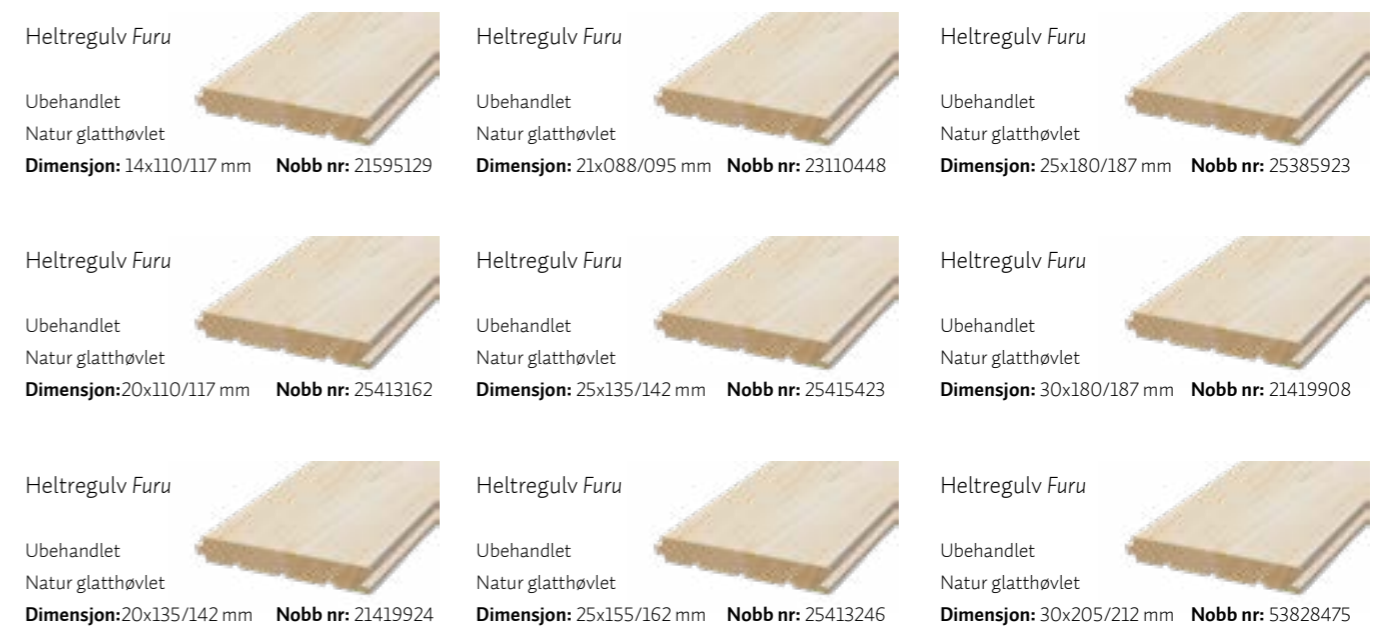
Heltregulv *Furu*

Ubehandlet
Natur glatthøvlet
**Dimensjon:** 14x110/117 mm **Nobb nr:** 21595129

Heltregulv *Furu*

Ubehandlet
Natur glatthøvlet
**Dimensjon:** 21x088/095 mm **Nobb nr:** 23110448

Heltregulv *Furu*

Ubehandlet
Natur glatthøvlet
**Dimensjon:** 25x180/187 mm **Nobb nr:** 25385923

Heltregulv *Furu*

Ubehandlet
Natur glatthøvlet
**Dimensjon:**20x110/117 mm **Nobb nr:** 25413162

Heltregulv *Furu*

Ubehandlet
Natur glatthøvlet
**Dimensjon:** 25x135/142 mm **Nobb nr:** 25415423

Heltregulv *Furu*

Ubehandlet
Natur glatthøvlet
**Dimensjon:** 30x180/187 mm **Nobb nr:** 21419908

Heltregulv *Furu*

Ubehandlet
Natur glatthøvlet
**Dimensjon:**20x135/142 mm **Nobb nr:** 21419924

Heltregulv *Furu*

Ubehandlet
Natur glatthøvlet
**Dimensjon:** 25x155/162 mm **Nobb nr:** 25413246

Heltregulv *Furu*

Ubehandlet
Natur glatthøvlet
**Dimensjon:** 30x205/212 mm **Nobb nr:** 53828475